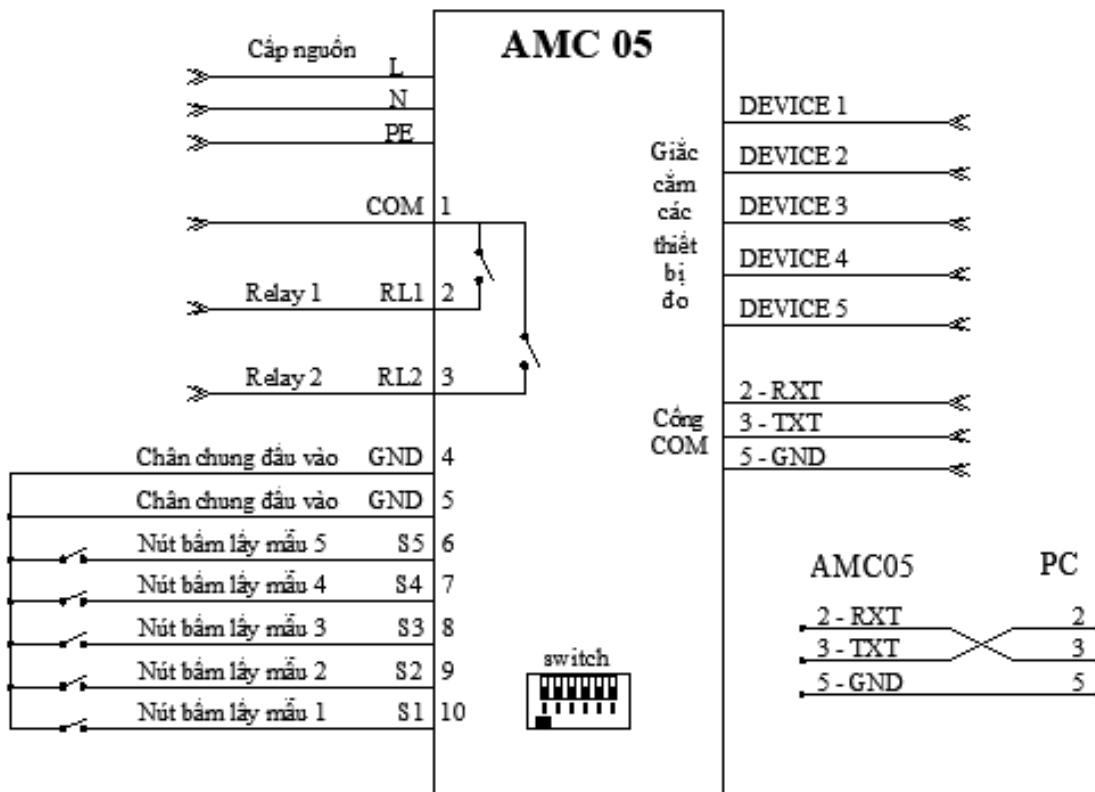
AMC 05

Cấp nguồn
L
N
PE

COM 1
Relay 1 RL1 2
Relay 2 RL2 3
Chân chung đầu vào GND 4
Chân chung đầu vào GND 5
Nút bấm lấy mẫu 5 S5 6
Nút bấm lấy mẫu 4 S4 7
Nút bấm lấy mẫu 3 S3 8
Nút bấm lấy mẫu 2 S2 9
Nút bấm lấy mẫu 1 S1 10

switch

Giắc cắm các thiết bị đo
DEVICE 1
DEVICE 2
DEVICE 3
DEVICE 4
DEVICE 5

Cổng COM
2 - RXT
3 - TXT
5 - GND

AMC05
PC
2 - RXT 2
3 - TXT 3
5 - GND 5